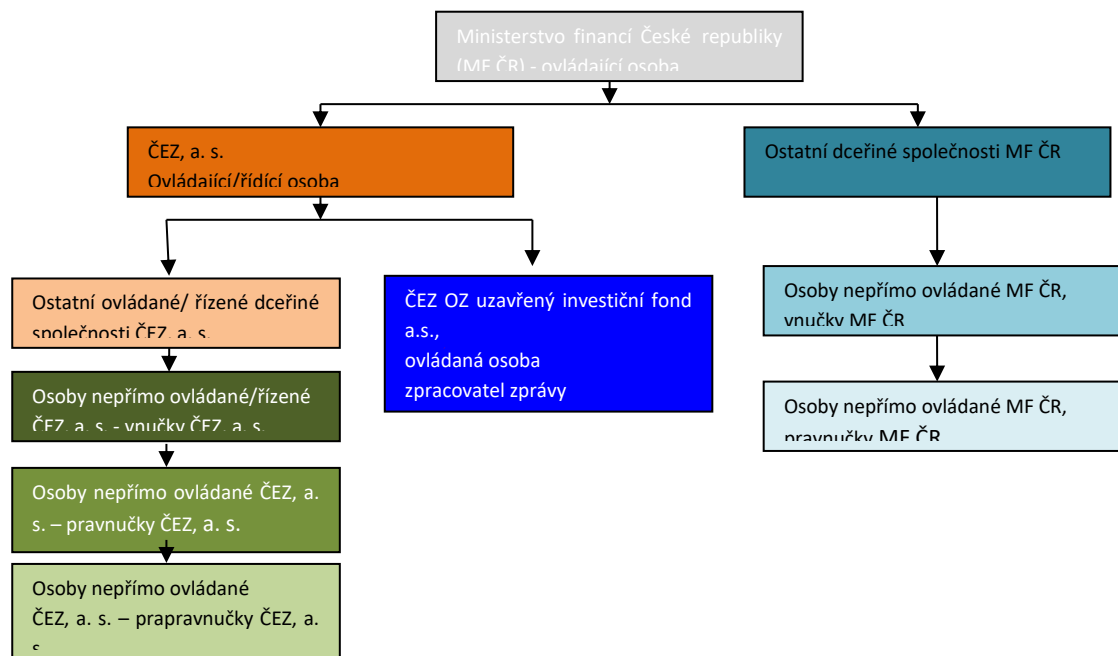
Ministerstvo financí České republiky (MF ČR) - ovládající osoba

ČEZ, a. s.
Ovládající/řídící osoba

Ostatní dceřiné společnosti MF ČR

Ostatní ovládané/ řízené dceřiné společnosti ČEZ, a. s.

ČEZ OZ uzavřený investiční fond a.s.,
ovládaná osoba
zpracovatel zprávy

Osoby nepřímo ovládané MF ČR, vnučky MF ČR

Osoby nepřímo ovládané/řízené ČEZ, a. s. - vnučky ČEZ, a. s.

Osoby nepřímo ovládané MF ČR, pravnučky MF ČR

Osoby nepřímo ovládané ČEZ, a. s. – pravnučky ČEZ, a. s.

Osoby nepřímo ovládané ČEZ, a. s. – prapravnučky ČEZ, a. s.